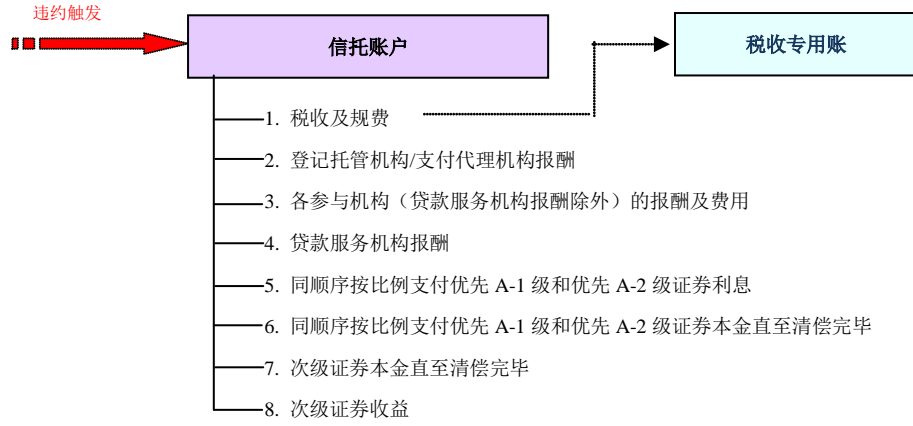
违约触发

信托账户

税收专用账

1. 税收及规费

2. 登记托管机构/支付代理机构报酬

3. 各参与机构（贷款服务机构报酬除外）的报酬及费用

4. 贷款服务机构报酬

5. 同顺序按比例支付优先 A-1 级和优先 A-2 级证券利息

6. 同顺序按比例支付优先 A-1 级和优先 A-2 级证券本金直至清偿完毕

7. 次级证券本金直至清偿完毕

8. 次级证券收益